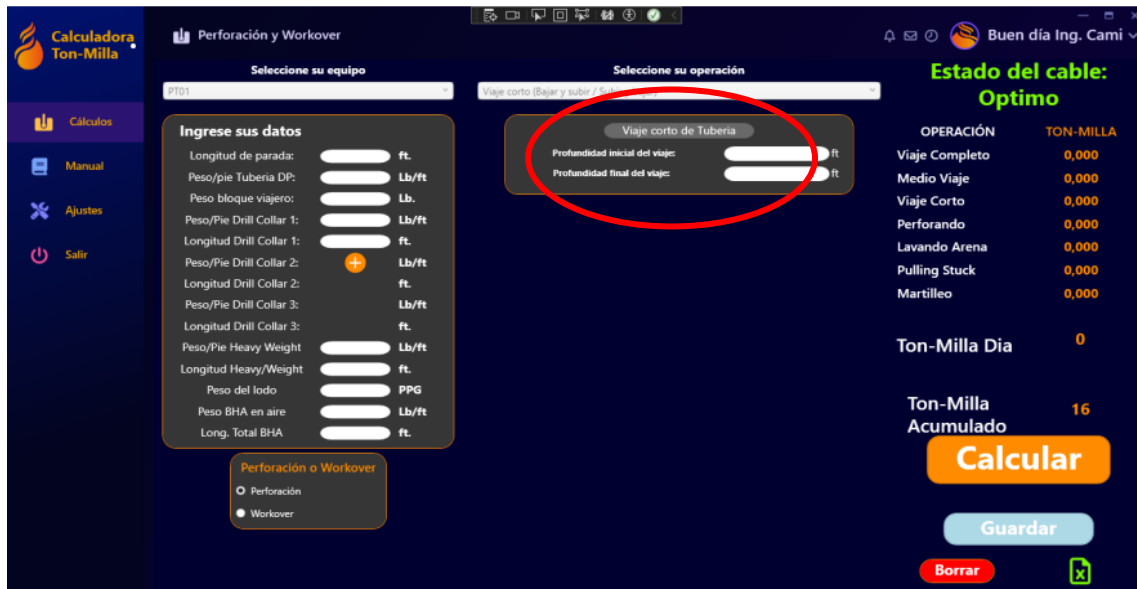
Calculadora Ton-Milla

Cálculos

Manual

Ajustes

Salir

Perforación y Workover

Buen día Ing. Cami

Seleccione su equipo

PT01

Seleccione su operación

Viaje corto (Bajar y subir / Sub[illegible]

Estado del cable: Optimo

Ingrese sus datos

Longitud de parada: ft.

Peso/pie Tuberia DP: Lb/ft

Peso bloque viajero: Lb.

Peso/Pie Drill Collar 1: Lb/ft

Longitud Drill Collar 1: ft.

Peso/Pie Drill Collar 2: Lb/ft

Longitud Drill Collar 2: ft.

Peso/Pie Drill Collar 3: Lb/ft

Longitud Drill Collar 3: ft.

Peso/Pie Heavy Weight Lb/ft

Longitud Heavy/Weight ft.

Peso del lodo PPG

Peso BHA en aire Lb/ft

Long. Total BHA ft.

Viaje corto de Tuberia

Profundidad inicial del viaje: ft

Profundidad final del viaje: ft

| OPERACIÓN | TON-MILLA |
|---|---|
| Viaje Completo | 0,000 |
| Medio Viaje | 0,000 |
| Viaje Corto | 0,000 |
| Perforando | 0,000 |
| Lavando Arena | 0,000 |
| Pulling Stuck | 0,000 |
| Martilleo | 0,000 |

Ton-Milla Dia 0

Ton-Milla Acumulado 16

Calcular

Perforación o Workover

Perforación

Workover

Guardar

Borrar